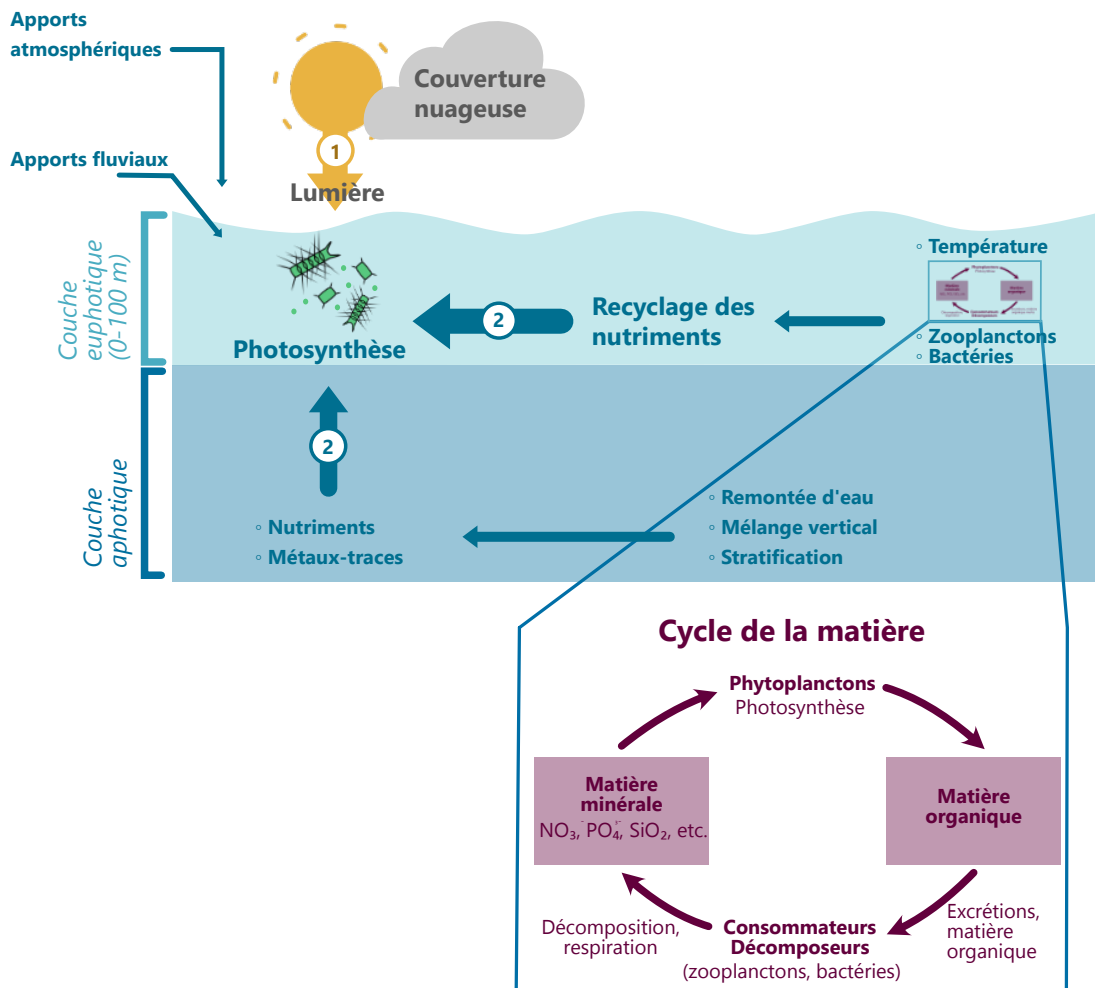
Apports atmosphériques

Couverture nuageuse

1

Lumière

Apports fluviaux

Couche euphotique (0-100 m)

Photosynthèse

2

Recyclage des nutriments

◦ Température

◦ Zooplanctons
◦ Bactéries

Couche aphotique

2

◦ Nutriments
◦ Métaux-traces

◦ Remontée d'eau
◦ Mélange vertical
◦ Stratification

Cycle de la matière

Phytoplanctons
Photosynthèse

Matière minérale
$NO_3^-$, $PO_4^{3-}$, $SiO_2$, etc.

Matière organique

Décomposition, respiration

Consommateurs
Décomposeurs
(zooplanctons, bactéries)

Excrétions, matière organique